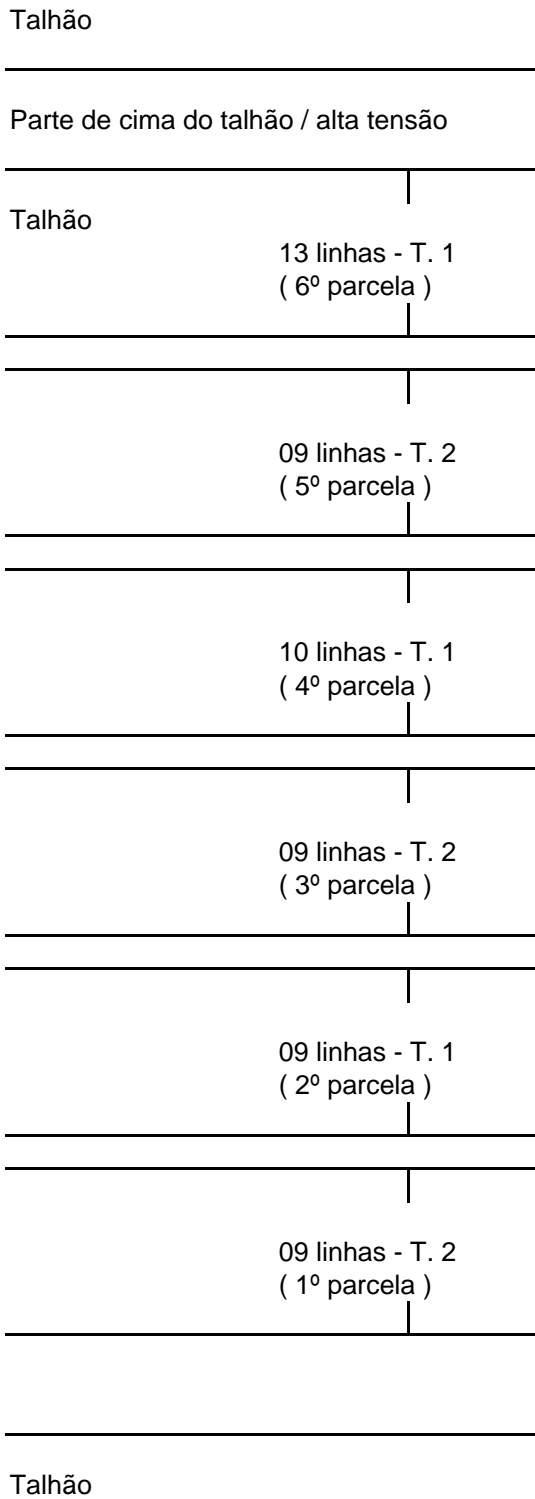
Talhão

Parte de cima do talhão / alta tensão

Talhão

13 linhas - T. 1
( 6º parcela )

09 linhas - T. 2
( 5º parcela )

10 linhas - T. 1
( 4º parcela )

09 linhas - T. 2
( 3º parcela )

09 linhas - T. 1
( 2º parcela )

09 linhas - T. 2
( 1º parcela )

Talhão